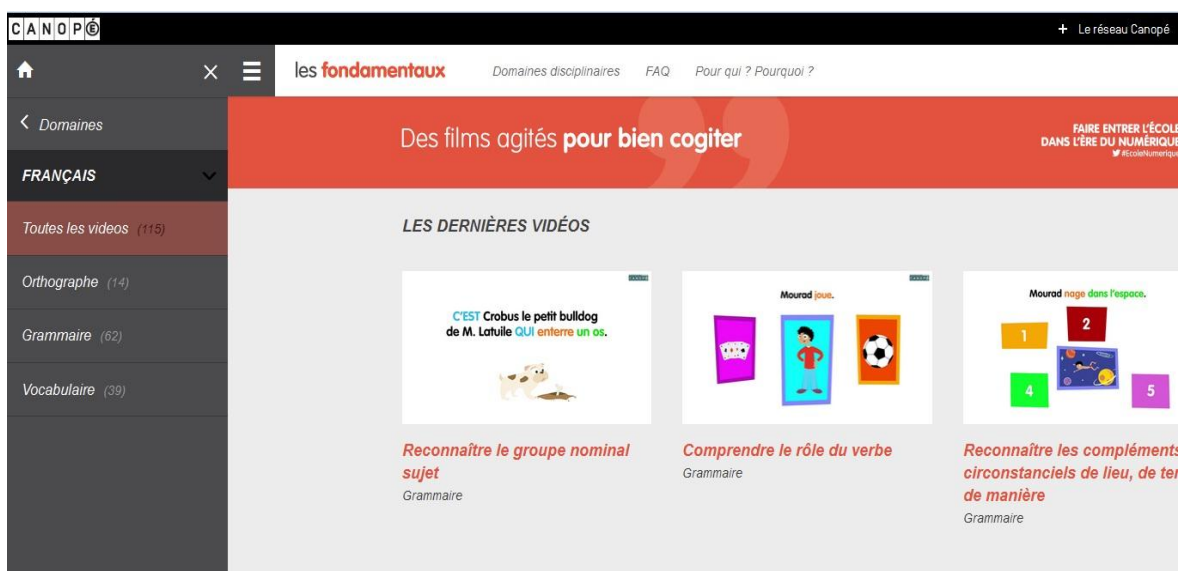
CANOPÉ

+ Le réseau Canopé

les fondamentaux

Domaines disciplinaires

FAQ

Pour qui ? Pourquoi ?

< Domaines

FRANÇAIS

Toutes les videos (115)

Orthographe (14)

Grammaire (62)

Vocabulaire (39)

Des films agités pour bien cogiter

FAIRE ENTRER L'ÉCOLE DANS L'ÈRE DU NUMÉRIQUE #ÉcoleNumérique

LES DERNIÈRES VIDÉOS

C'EST Crobus le petit bulldog de M. Latuile QUI enterre un os.

Reconnaître le groupe nominal sujet

Grammaire

Mourad joue.

Comprendre le rôle du verbe

Grammaire

Mourad nage dans l'espace.

1 2 4 5

Reconnaître les compléments circonstanciels de lieu, de ter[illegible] de manière

Grammaire